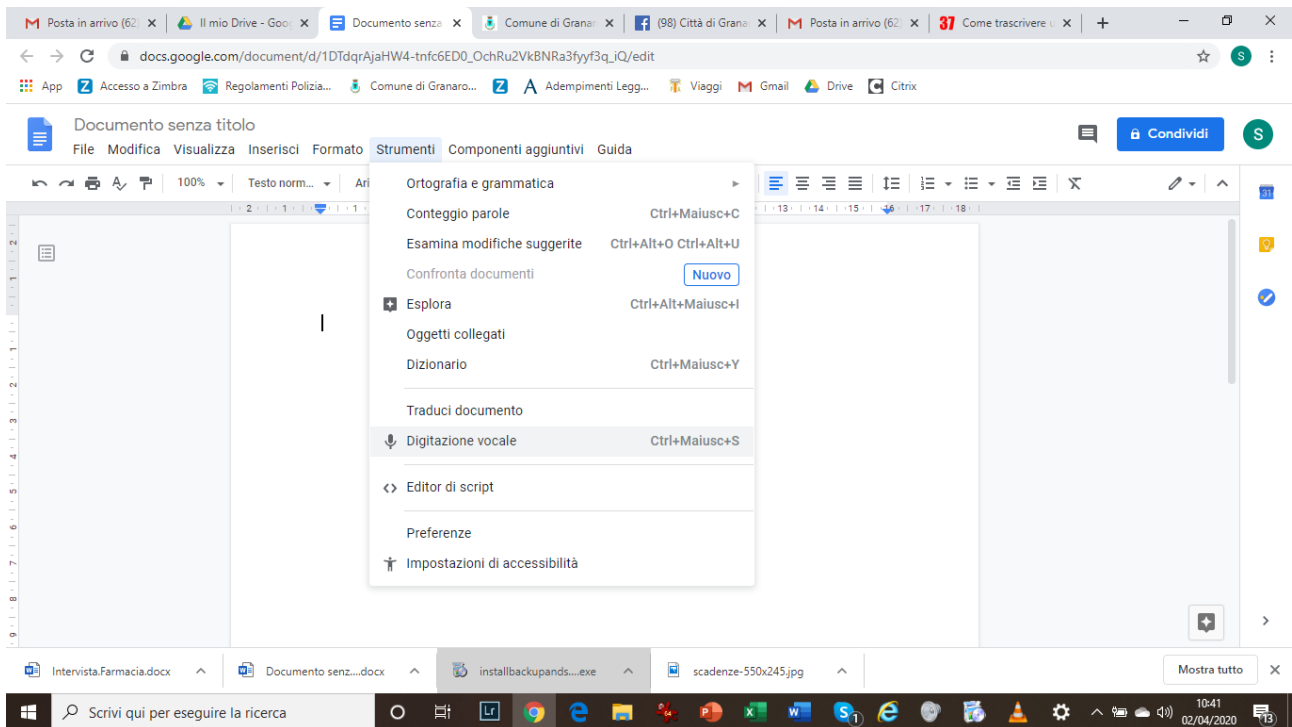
Posta in arrivo (62) ×
Il mio Drive - Goo ×
Documento senza ×
Comune di Granar ×
(98) Città di Grana ×
Posta in arrivo (62) ×
37 Come trascrivere ×
+

docs.google.com/document/d/1DTdqrAjaHW4-tnfc6ED0_OchRu2VkBNRa3fyyf3q_iQ/edit

App
Accesso a Zimbra
Regolamenti Polizia...
Comune di Granaro...
Adempimenti Legg...
Viaggi
Gmail
Drive
Citrix

Documento senza titolo
File Modifica Visualizza Inserisci Formato Strumenti Componenti aggiuntivi Guida

Condividi
S

100% Testo norm... Ari

Ortografia e grammatica
Conteggio parole Ctrl+Maiusc+C
Esamina modifiche suggerite Ctrl+Alt+O Ctrl+Alt+U
Confronta documenti Nuovo
Esplora Ctrl+Alt+Maiusc+I
Oggetti collegati
Dizionario Ctrl+Maiusc+Y
Traduci documento
Digitazione vocale Ctrl+Maiusc+S
Editor di script
Preferenze
Impostazioni di accessibilità

Intervista.Farmacia.docx
Documento senz....docx
installbackupands....exe
scadenze-550x245.jpg
Mostra tutto

Scrivi qui per eseguire la ricerca
10:41
02/04/2020